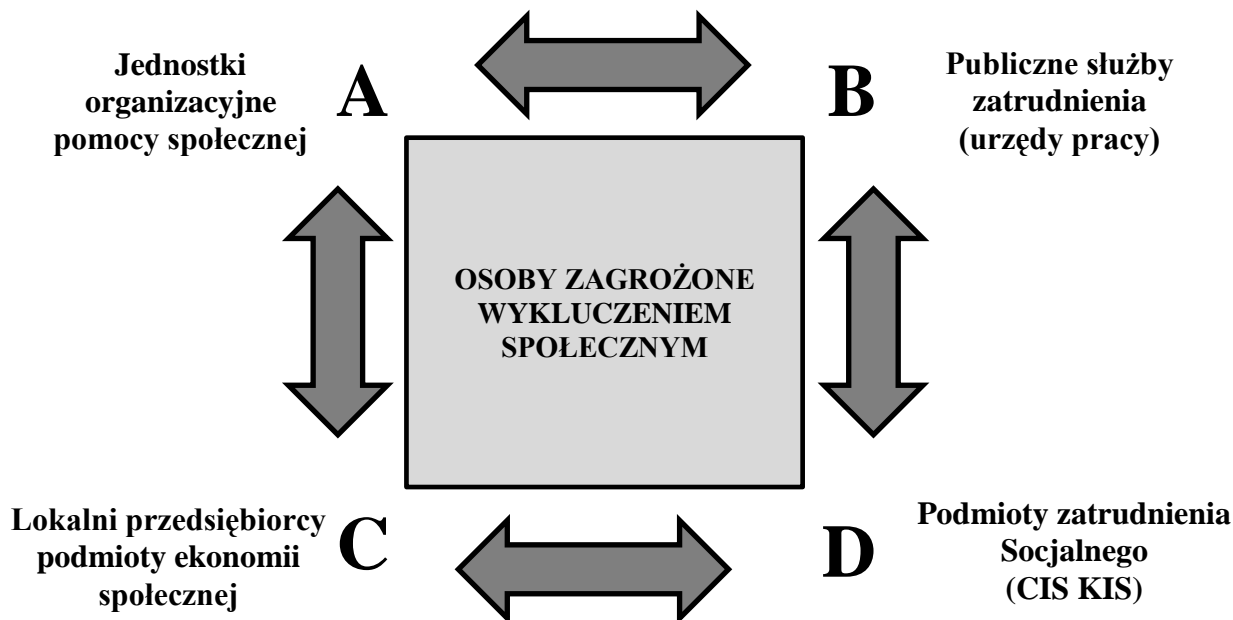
Jednostki organizacyjne pomocy społecznej

A

B

Publiczne służby zatrudnienia (urzędy pracy)

OSOBY ZAGROŻONE WYKLUCZENIEM SPOŁECZNYM

Lokalni przedsiębiorcy podmioty ekonomii społecznej

C

D

Podmioty zatrudnienia Socjalnego (CIS KIS)